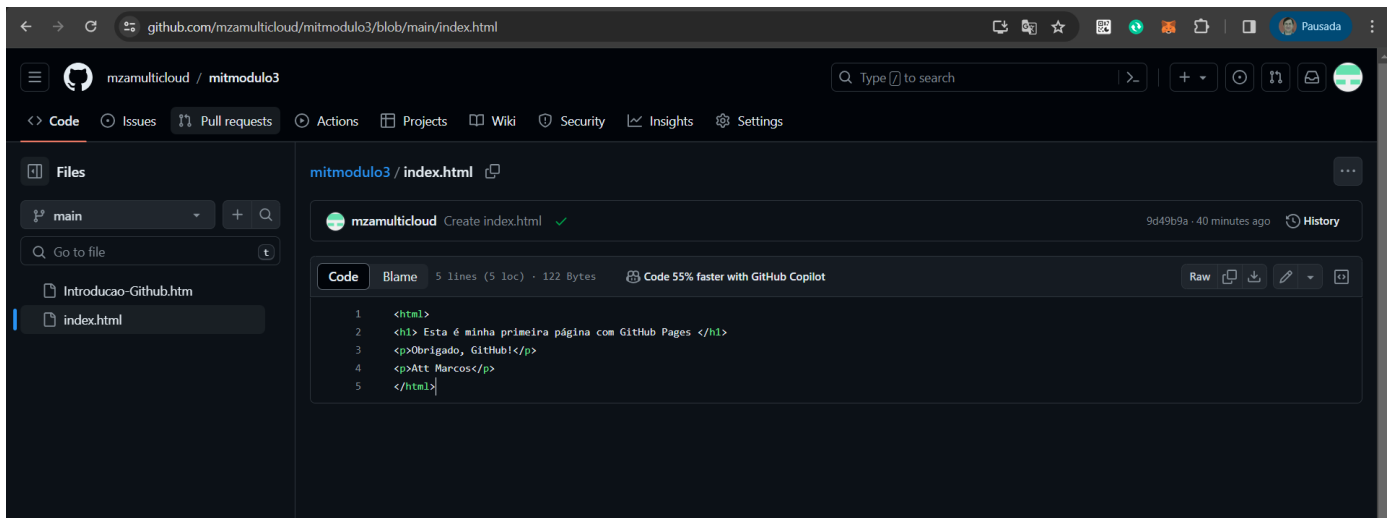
github.com/mzamulticloud/mitmodulo3/blob/main/index.html

Pausada

mzamulticloud / mitmodulo3

Type / to search

Code Issues Pull requests Actions Projects Wiki Security Insights Settings

Files

main

Go to file t

Introducao-Github.htm
index.html

mitmodulo3 / index.html

mzamulticloud Create index.html

9d49b9a · 40 minutes ago History

Code Blame 5 lines (5 loc) · 122 Bytes Code 55% faster with GitHub Copilot

Raw

1 <html>
2 <h1> Esta é minha primeira página com GitHub Pages </h1>
3 <p>Obrigado, GitHub!</p>
4 <p>Att Marcos</p>
5 </html>